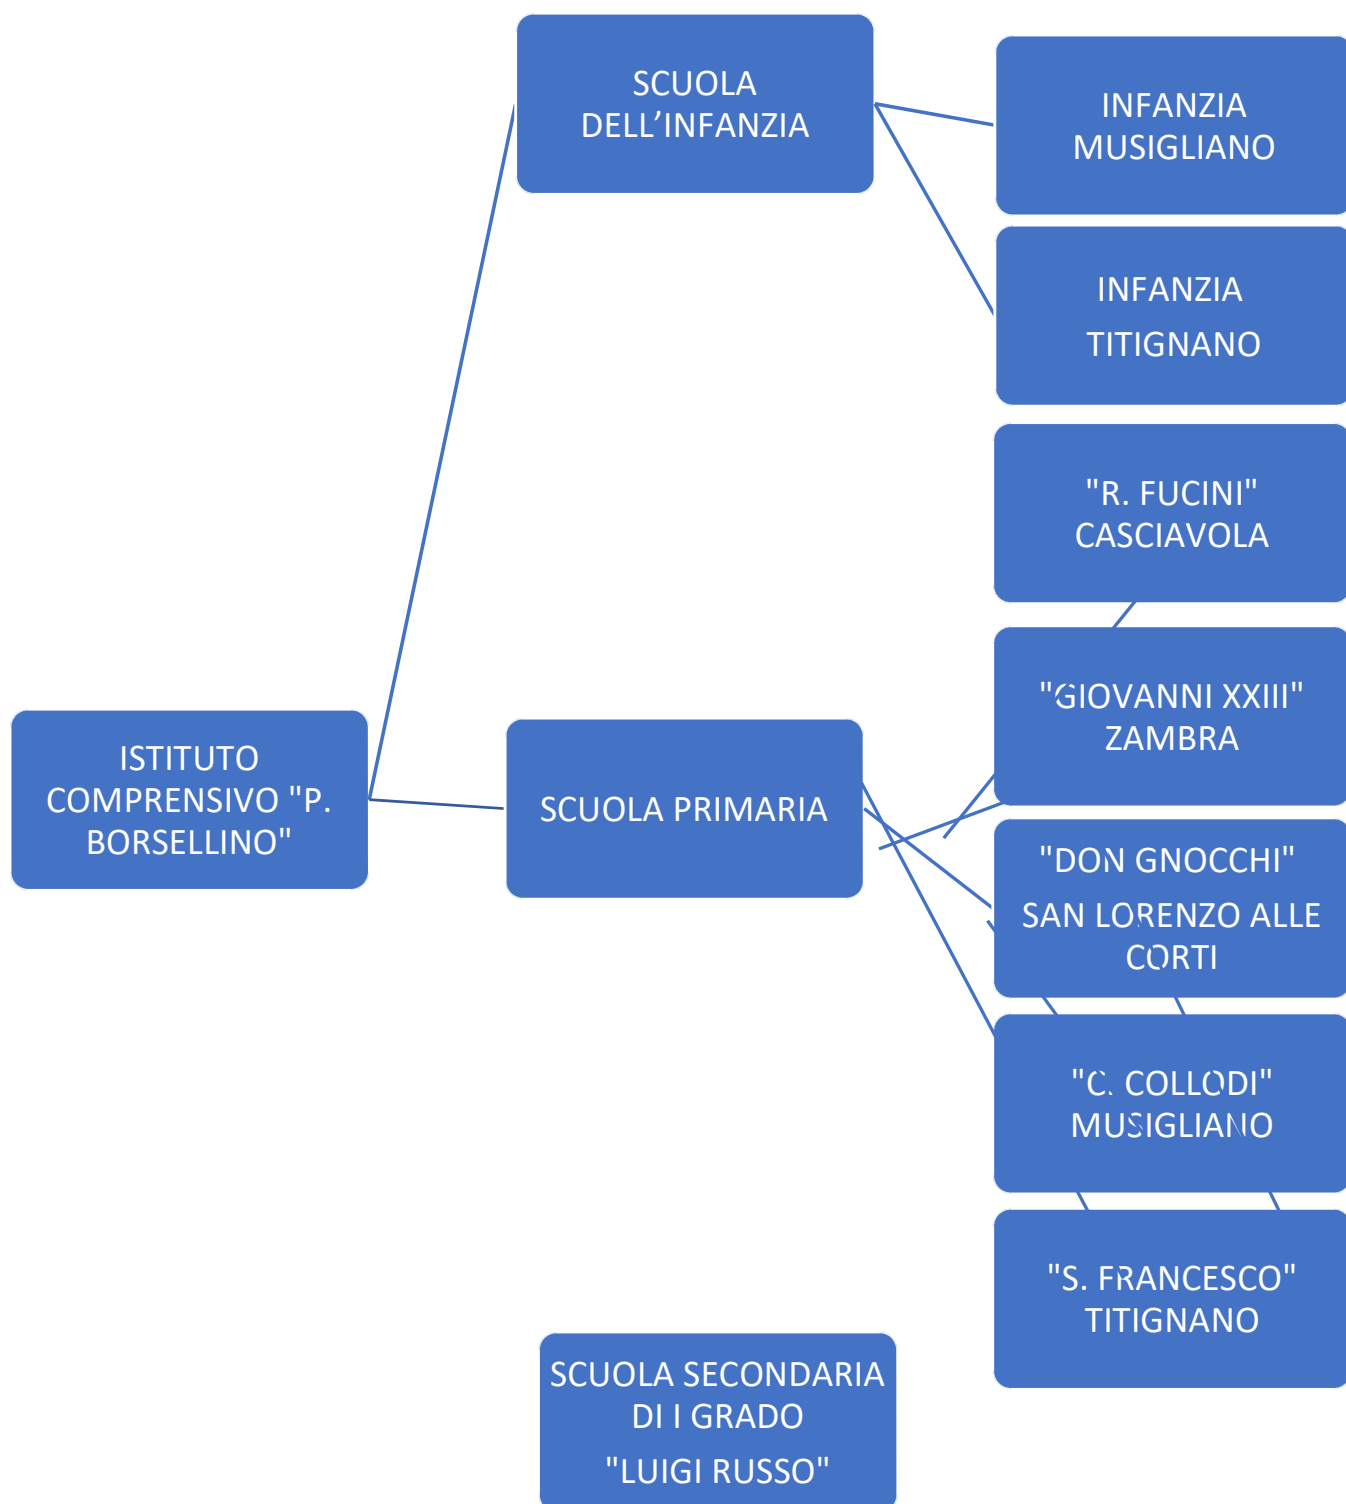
ISTITUTO COMPRENSIVO "P. BORSELLINO"

SCUOLA DELL'INFANZIA

INFANZIA MUSIGLIANO

INFANZIA

TITIGNANO

SCUOLA PRIMARIA

"R. FUCINI" CASCIAVOLA

"GIOVANNI XXIII" ZAMBRA

"DON GNOCCHI"

SAN LORENZO ALLE CORTI

"C. COLLODI" MUSIGLIANO

"S. FRANCESCO" TITIGNANO

SCUOLA SECONDARIA DI I GRADO

"LUIGI RUSSO"